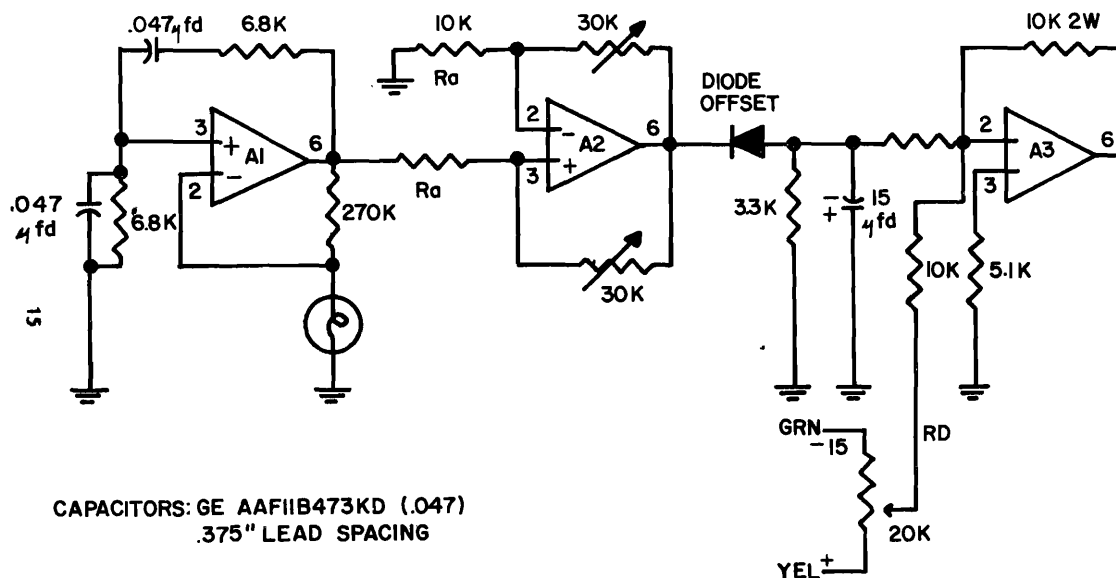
.047µfd
6.8K
10K
30K
10K 2W
Ra
DIODE OFFSET
3
+
A1
6
2
−
2
−
A2
6
3
+
2
A3
6
3
.047 µfd
6.8K
270K
Ra
3.3K
15 µfd
30K
10K
5.1K
15
GRN
−15
RD
20K
YEL +
CAPACITORS: GE AAF11B473KD (.047)
.375" LEAD SPACING